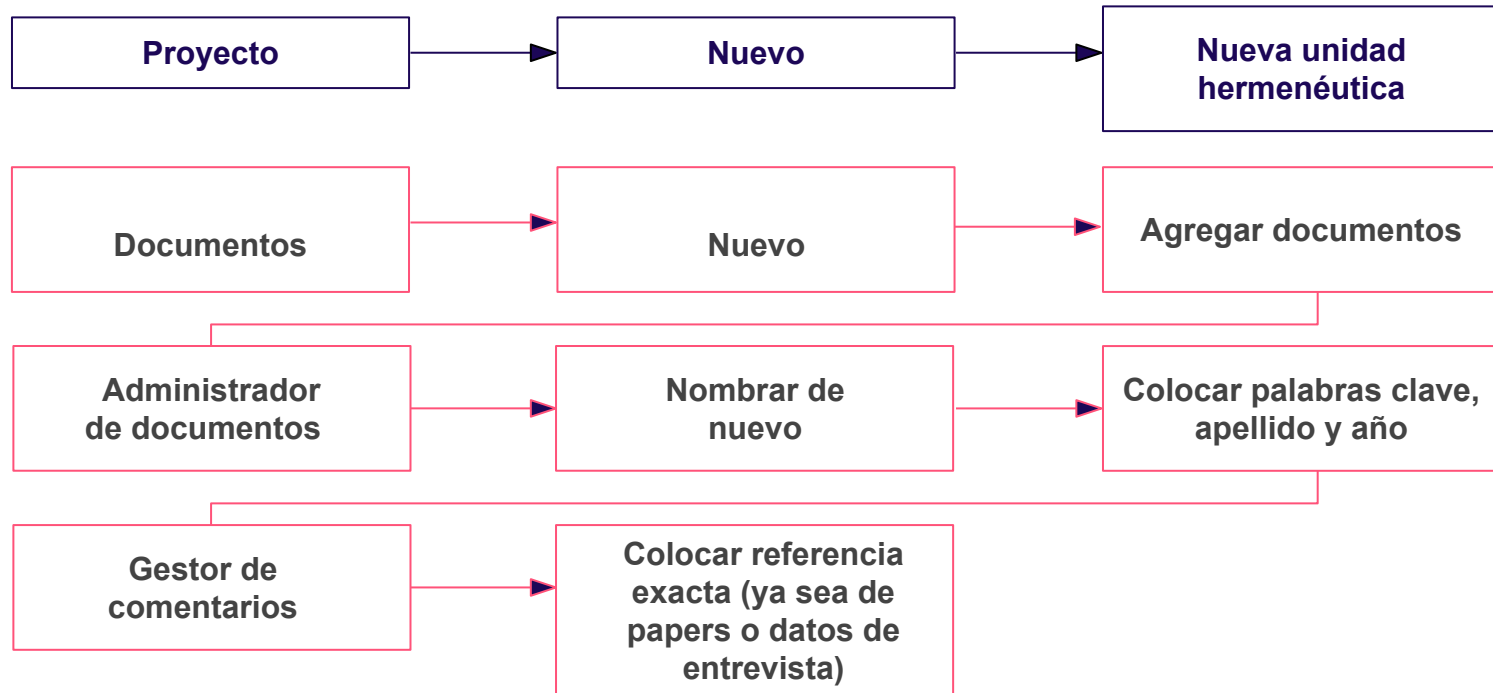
Proyecto

Nuevo

Nueva unidad hermenéutica

Documentos

Nuevo

Agregar documentos

Administrador de documentos

Nombrar de nuevo

Colocar palabras clave, apellido y año

Gestor de comentarios

Colocar referencia exacta (ya sea de papers o datos de entrevista)